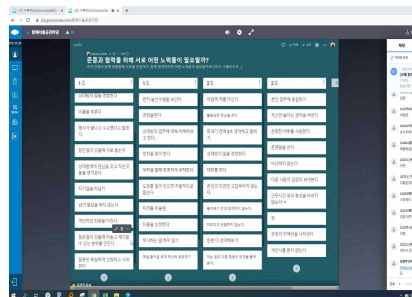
존중과 협력을 위해 서로 어떤 노력들이 필요할까?

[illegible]

| 1 | 2 | 3 | 4 |
|---|---|---|---|
| 상대방의 말을 경청한다 | 먼저 솔선수범을 보인다 | 의견에 귀를 기울인다 | 친한 친구와 놀고 싶지 않아도 함께 놀아준다 |
| 아픔을 보듬다 | 경청을 한다 | 상대방의 입장을 생각해본다 | 자신만 옳다는 생각을 버린다 |
| 형이야 할 말도 조심스럽게 말한다 | 상대방의 생각에 대해 비판하지 않는다 | 존중받고 싶으면 존중한다 | 존중한 태도를 보인다 |
| 친한 친구가 아니어도 협력한다 | 열린 말과 행동을 한다 | 상대방의 말을 경청한다 | 존중을 해준다 |
| 상대방에게 관심을 갖고 작은 것부터 할 수 있다 | 무엇을 협력하는지 생각하기 | 존중 | 비난하지 않는다 |
| 자기 말을 하기 | 도와줄 일이 있으면 도와준다 | 편견을 가지지 않는다 | 다른 사람의 의견을 존중하기 |
| 남의 말을 끊지 않는다 | 의견을 들어준다 | 대화를 한다 | 다른 의견을 인정해준다 |
| 배려하는 마음을 가진다 | 다름을 인정한다 | 협력 | 존 |
| 불편한 상황을 만들지 않는다 | 무시하는 말 하지 않기 | 한 번 더 생각하기 | 친절 |
| 협력 | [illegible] | 다툼이 있을 때 양보한다 | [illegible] |